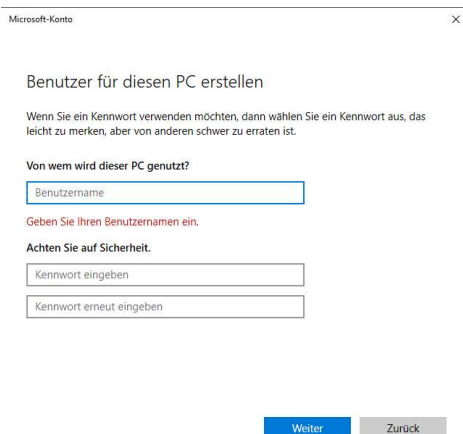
Microsoft-Konto

×

Benutzer für diesen PC erstellen

Wenn Sie ein Kennwort verwenden möchten, dann wählen Sie ein Kennwort aus, das leicht zu merken, aber von anderen schwer zu erraten ist.

Von wem wird dieser PC genutzt?

Benutzername

Geben Sie Ihren Benutzernamen ein.

Achten Sie auf Sicherheit.

Kennwort eingeben

Kennwort erneut eingeben

Weiter

Zurück